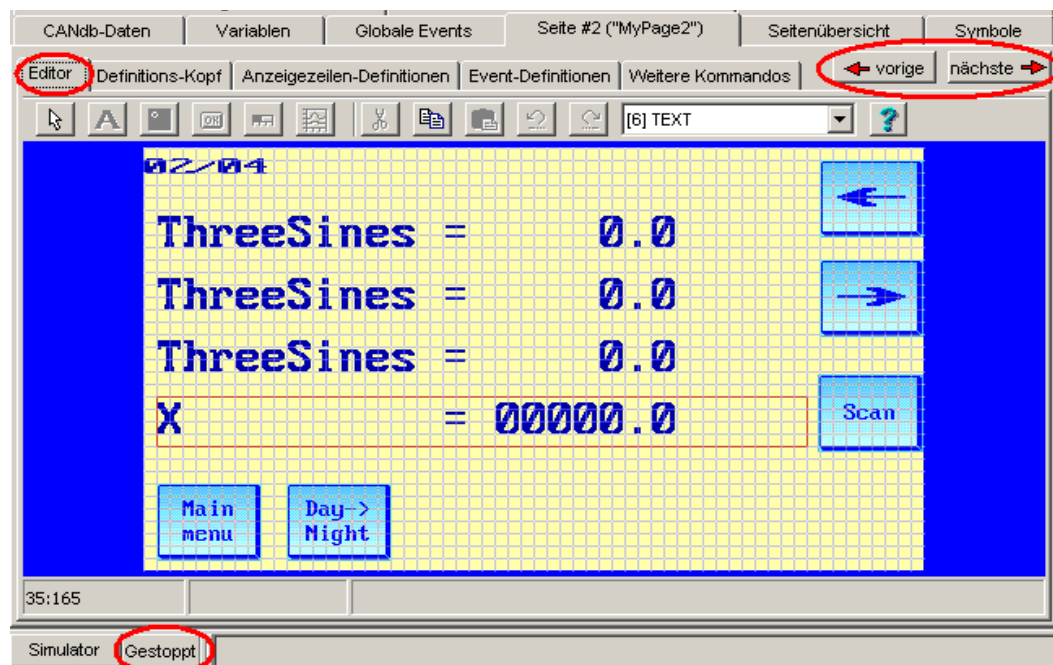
CANdb-Daten | Variablen | Globale Events | Seite #2 ("MyPage2") | Seitenübersicht | Symbole

Editor | Definitions-Kopf | Anzeigezeilen-Definitionen | Event-Definitionen | Weitere Kommandos

vorige

nächste

[6] TEXT

?

02/04

ThreeSines = 0.0

ThreeSines = 0.0

ThreeSines = 0.0

X = 00000.0

Scan

Main menu

Day-> Night

35:165

Simulator

Gestoppt